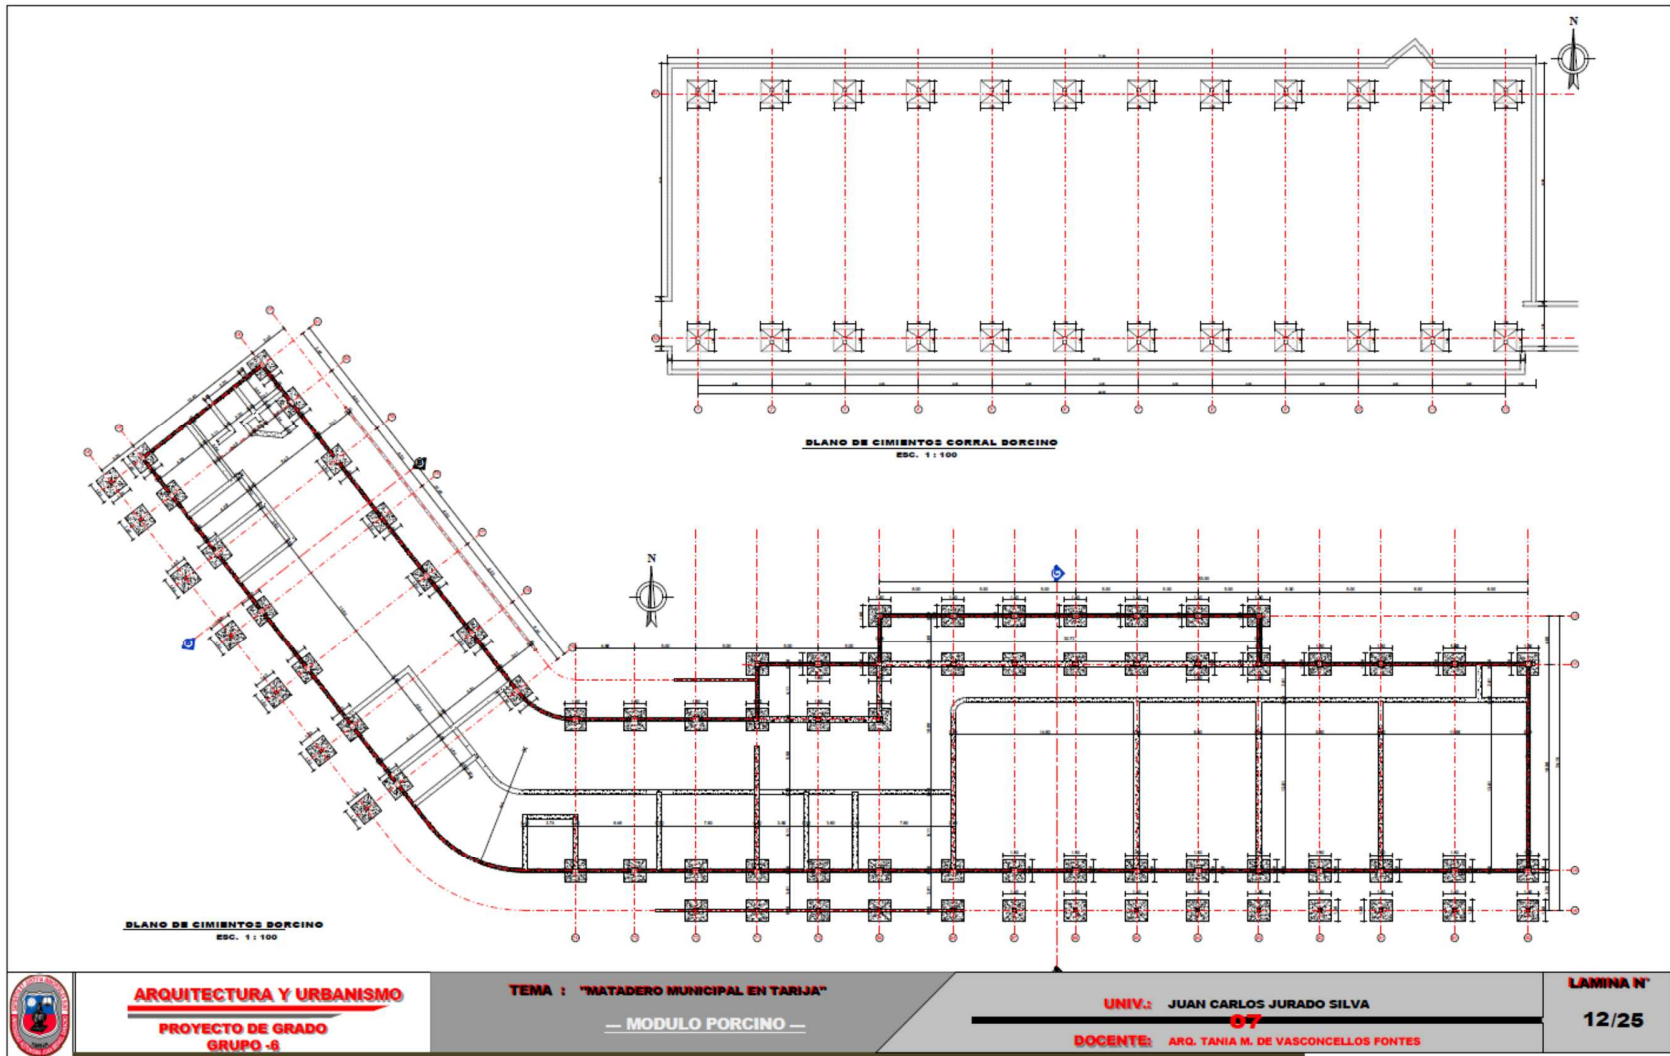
N

BLANO DE CIMIENTOS CORRAL PORCINO
ESC. 1 : 100

N

BLANO DE CIMIENTOS PORCINO
ESC. 1 : 100

ARQUITECTURA Y URBANISMO
PROYECTO DE GRADO
GRUPO -6

TEMA : "MATADERO MUNICIPAL EN TARIJA"
— MODULO PORCINO —

UNIV.: JUAN CARLOS JURADO SILVA
07
DOCENTE: ARQ. TANIA M. DE VASCONCELLOS FONTES

LAMINA N°
12/25